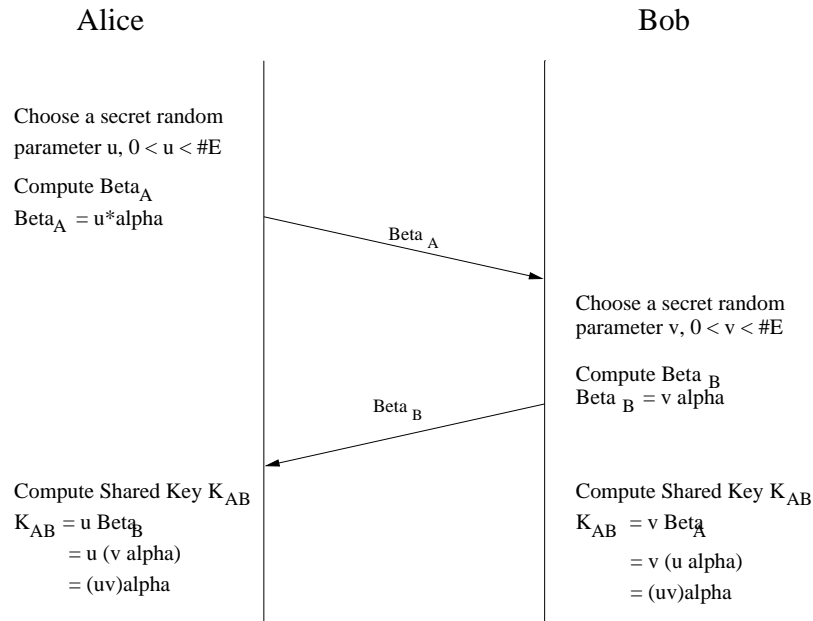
Alice

Bob

Choose a secret random parameter u, $0 < u < \#E$

Compute $Beta_A$
$Beta_A = u*alpha$

$Beta_A$

Choose a secret random parameter v, $0 < v < \#E$

Compute $Beta_B$
$Beta_B = v\ alpha$

$Beta_B$

Compute Shared Key $K_{AB}$
$K_{AB} = u\ Beta_B$
$= u\ (v\ alpha)$
$= (uv)alpha$

Compute Shared Key $K_{AB}$
$K_{AB} = v\ Beta_A$
$= v\ (u\ alpha)$
$= (uv)alpha$